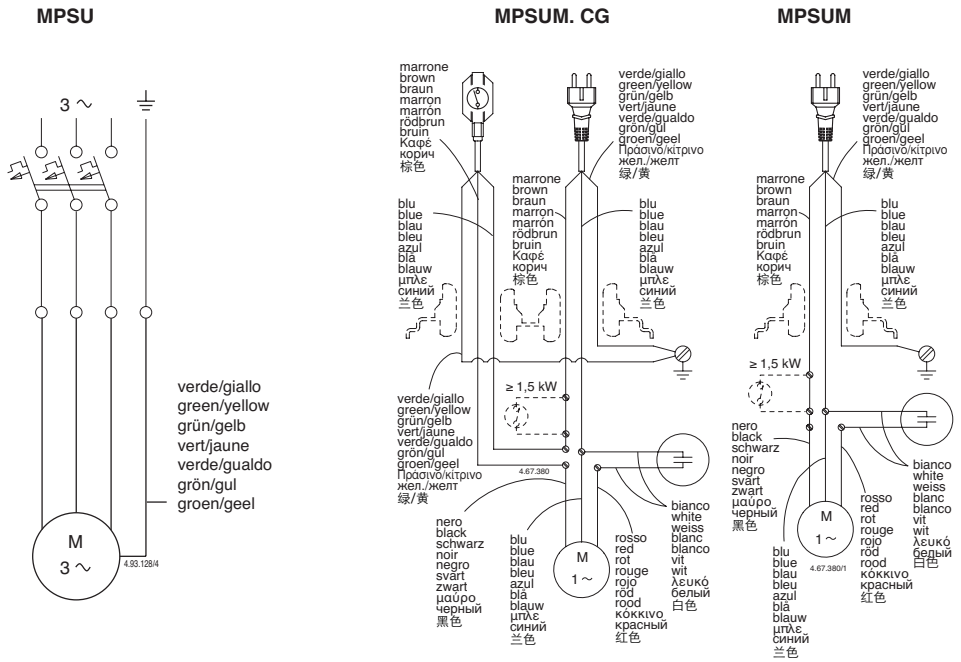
MPSU

MPSUM. CG

MPSUM

3 ~

verde/giallo
green/yellow
grün/gelb
vert/jaune
verde/gualdo
grön/gul
groen/geel

M
3 ~

4.93.128/4

marrone
brown
braun
marron
marrón
rödbrun
bruin
Καφέ
корич
棕色

verde/giallo
green/yellow
grün/gelb
vert/jaune
verde/gualdo
grön/gul
groen/geel
Πράσινο/κίτρινο
жел./желт
绿/黄

marrone
brown
braun
marron
marrón
rödbrun
bruin
Καφέ
корич
棕色

blu
blue
blau
bleu
azul
blå
blauw
μπλε
синий
兰色

≥ 1,5 kW

verde/giallo
green/yellow
grün/gelb
vert/jaune
verde/gualdo
grön/gul
groen/geel
Πράσινο/κίτρινο
жел./желт
绿/黄

4.67.380

nero
black
schwarz
noir
negro
svart
zwart
μαύρο
черный
黑色

blu
blue
blau
bleu
azul
blå
blauw
μπλε
синий
兰色

M
1 ~

rosso
red
rot
rouge
rojo
röd
rood
κόκκινο
красный
红色

bianco
white
weiss
blanc
blanco
vit
wit
λευκό
белый
白色

verde/giallo
green/yellow
grün/gelb
vert/jaune
verde/gualdo
grön/gul
groen/geel
Πράσινο/κίτρινο
жел./желт
绿/黄

marrone
brown
braun
marron
marrón
rödbrun
bruin
Καφέ
корич
棕色

blu
blue
blau
bleu
azul
blå
blauw
μπλε
синий
兰色

≥ 1,5 kW

nero
black
schwarz
noir
negro
svart
zwart
μαύρο
черный
黑色

M
1 ~

4.67.380/1

rosso
red
rot
rouge
rojo
röd
rood
κόκκινο
красный
红色

bianco
white
weiss
blanc
blanco
vit
wit
λευκό
белый
白色

blu
blue
blau
bleu
azul
blå
blauw
μπλε
синий
兰色